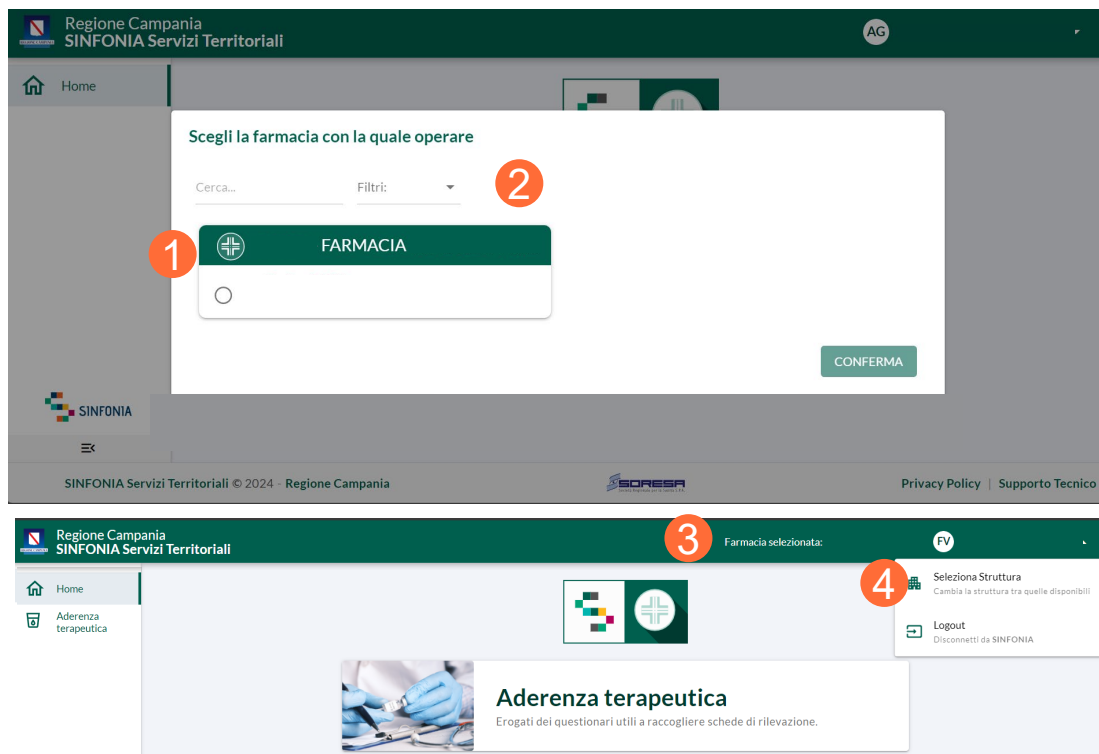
Regione Campania
SINFONIA Servizi Territoriali

AG

Home

Scegli la farmacia con la quale operare

Cerca...

Filtri:

2

1

FARMACIA

CONFERMA

SINFONIA

SINFONIA Servizi Territoriali © 2024 - Regione Campania

SORESA

Privacy Policy | Supporto Tecnico

Regione Campania
SINFONIA Servizi Territoriali

3

Farmacia selezionata:

FV

Home

Aderenza terapeutica

4

Seleziona Struttura
Cambia la struttura tra quelle disponibili

Logout
Disconnetti da SINFONIA

Aderenza terapeutica
Erogati dei questionari utili a raccogliere schede di rilevazione.